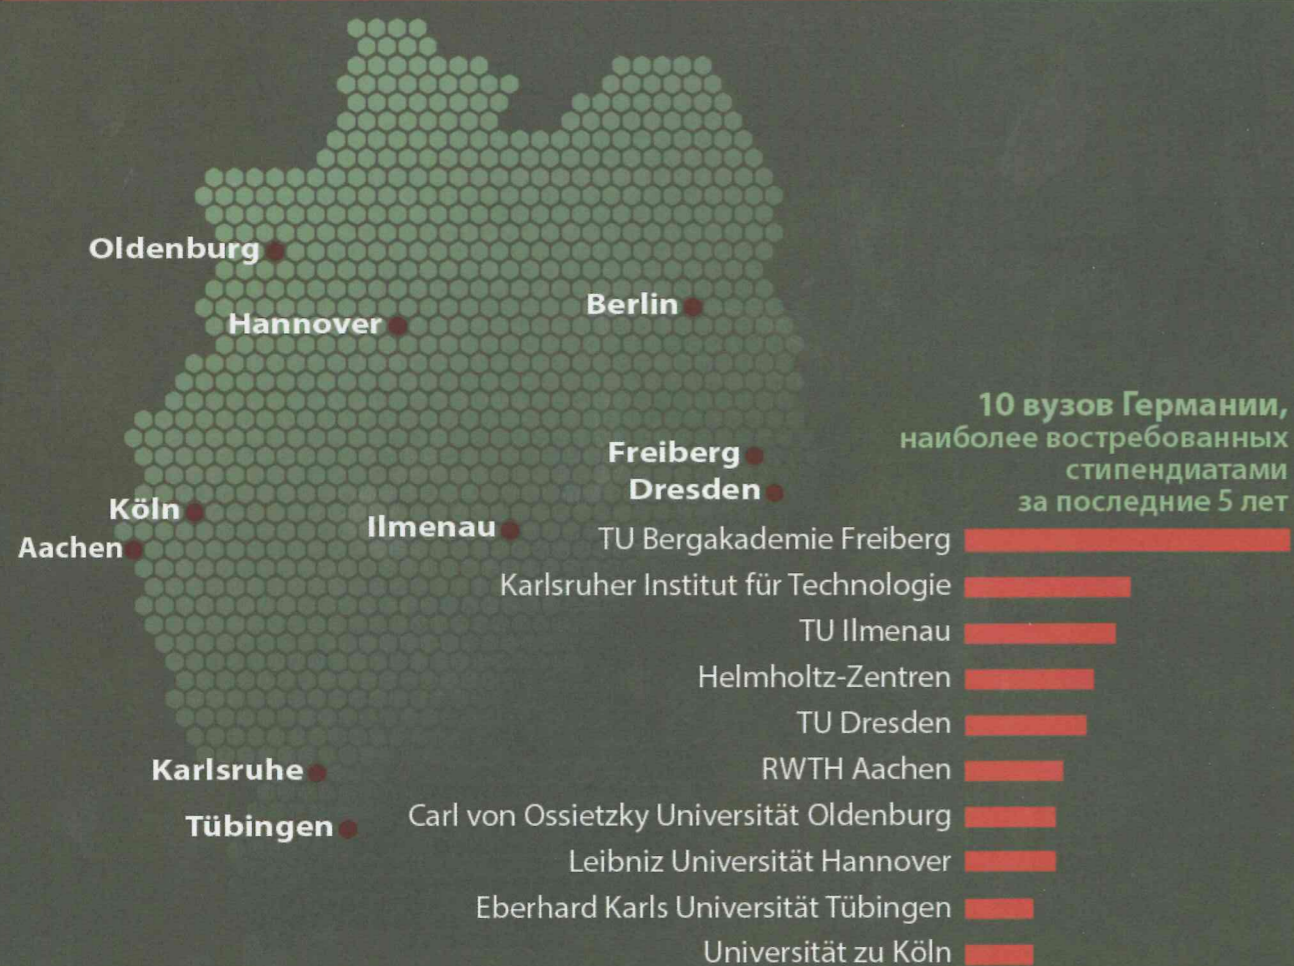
Oldenburg
Hannover
Berlin
Freiberg
Dresden
Köln
Aachen
Ilmenau
Karlsruhe
Tübingen

10 вузов Германии, наиболее востребованных стипендиатами за последние 5 лет

TU Bergakademie Freiberg
Karlsruher Institut für Technologie
TU Ilmenau
Helmholtz-Zentren
TU Dresden
RWTH Aachen
Carl von Ossietzky Universität Oldenburg
Leibniz Universität Hannover
Eberhard Karls Universität Tübingen
Universität zu Köln